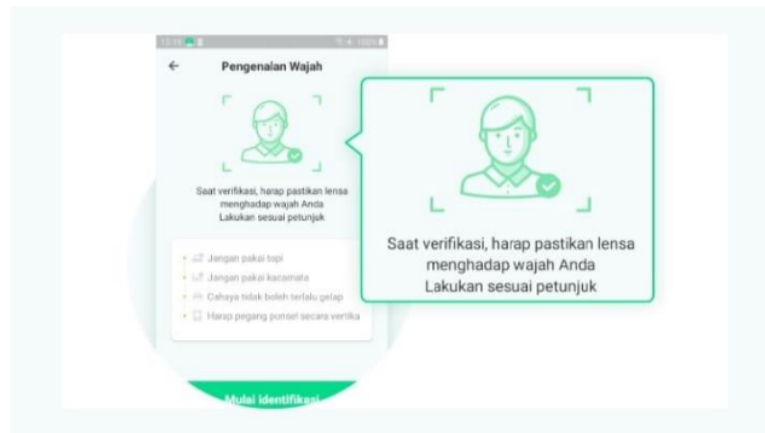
Pengenalan Wajah

Saat verifikasi, harap pastikan lensa menghadap wajah Anda Lakukan sesuai petunjuk

Jangan pakai topi

Jangan pakai kacamata

Cahaya tidak boleh terlalu gelap

Harap pegang ponsel secara vertika

Mulai identifikasi

Saat verifikasi, harap pastikan lensa menghadap wajah Anda Lakukan sesuai petunjuk